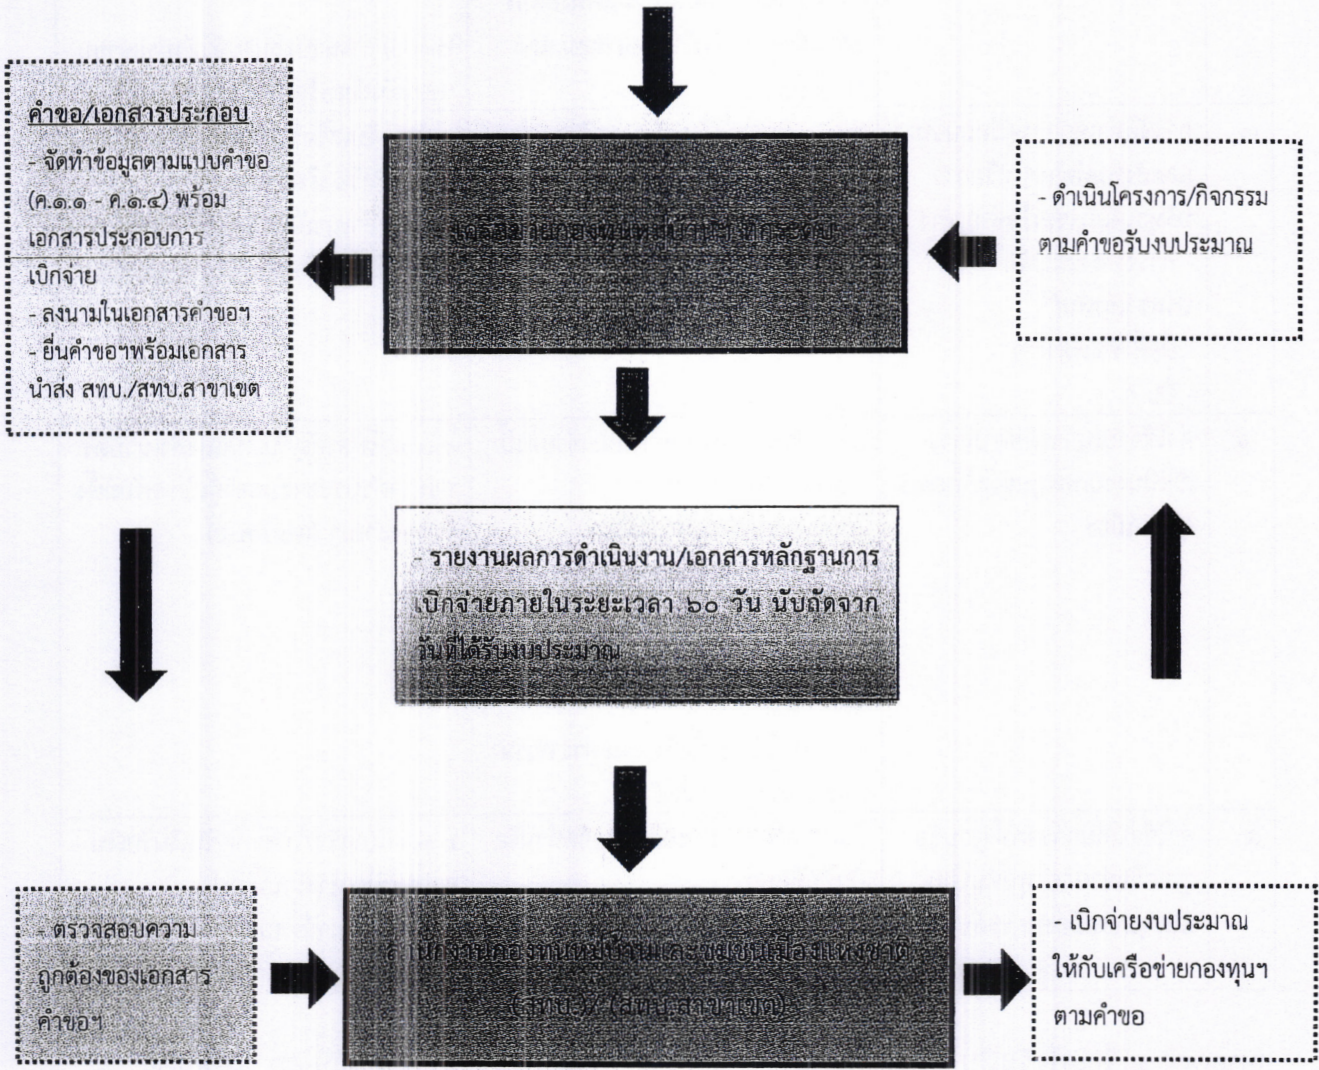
คำขอ/เอกสารประกอบ

- จัดทำข้อมูลตามแบบคำขอ (ค.๑.๑ - ค.๑.๔) พร้อมเอกสารประกอบการเบิกจ่าย
- ลงนามในเอกสารคำขอฯ
- ยื่นคำขอฯพร้อมเอกสารนำส่ง สทบ./สทบ.สาขาเขต

- เครือข่ายกองทุนหมู่บ้านฯ ทุกระดับ

- ดำเนินโครงการ/กิจกรรมตามคำขอรับงบประมาณ

- รายงานผลการดำเนินงาน/เอกสารหลักฐานการเบิกจ่ายภายในระยะเวลา ๖๐ วัน นับถัดจากวันที่ได้รับงบประมาณ

- ตรวจสอบความถูกต้องของเอกสารคำขอฯ

สำนักงานกองทุนหมู่บ้านและชุมชนเมืองแห่งชาติ (สทบ.) (สทบ.สาขาเขต)

- เบิกจ่ายงบประมาณให้กับเครือข่ายกองทุนฯ ตามคำขอ